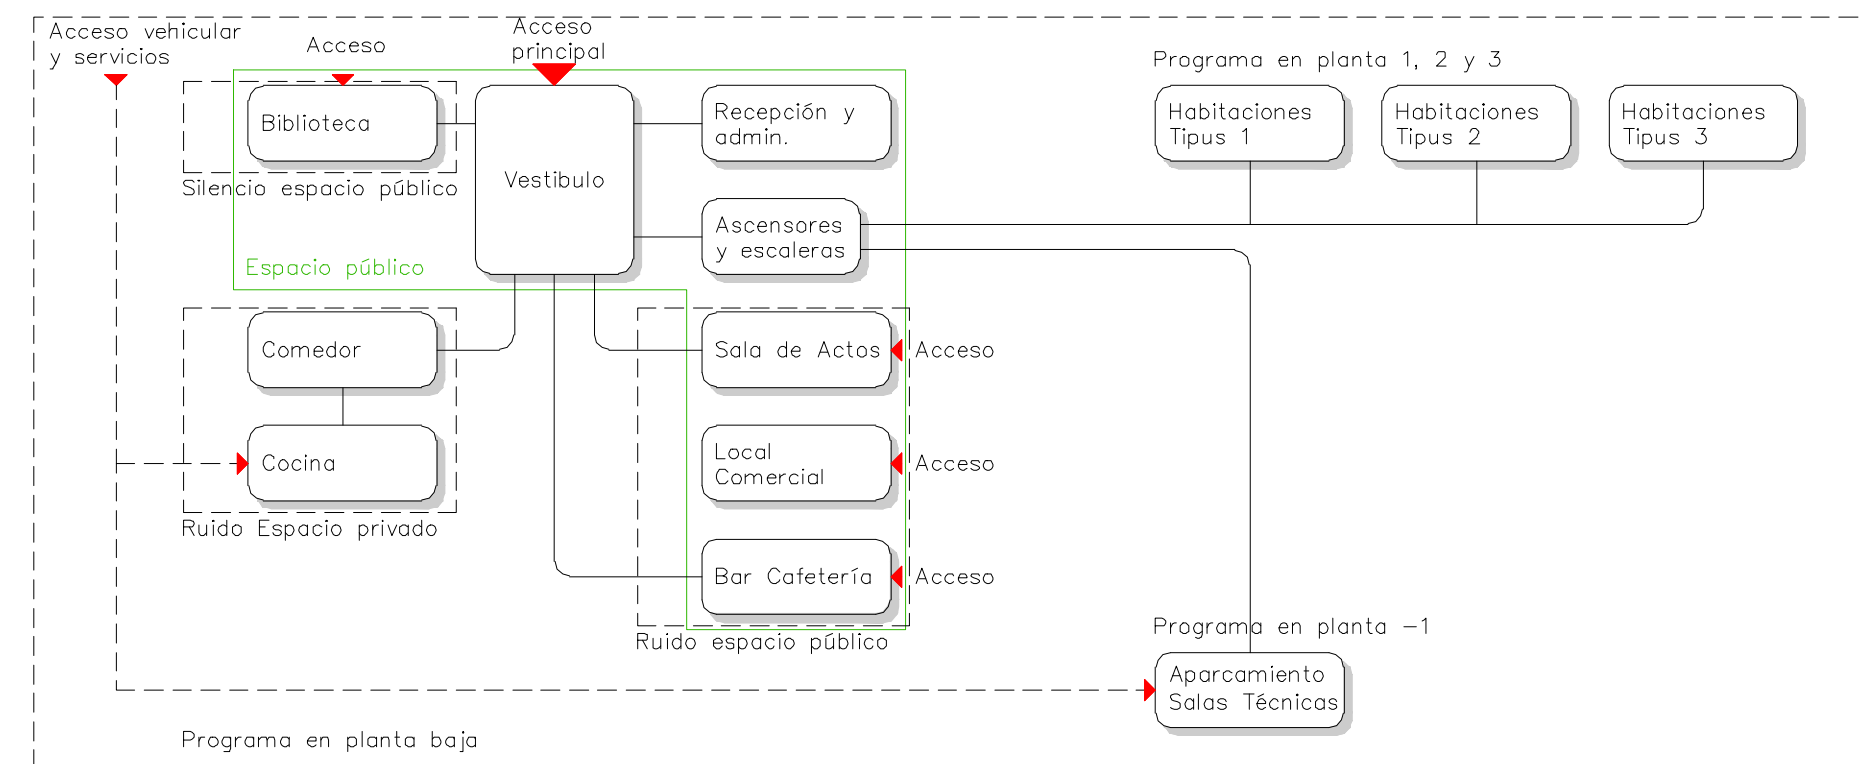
Acceso vehicular y servicios

Acceso

Acceso principal

Programa en planta 1, 2 y 3

Biblioteca

Vestibulo

Recepción y admin.

Habitaciones Tipus 1

Habitaciones Tipus 2

Habitaciones Tipus 3

Silencio espacio público

Ascensores y escaleras

Espacio público

Comedor

Sala de Actos

Acceso

Cocina

Local Comercial

Acceso

Ruido Espacio privado

Bar Cafetería

Acceso

Ruido espacio público

Programa en planta -1

Aparcamiento Salas Técnicas

Programa en planta baja